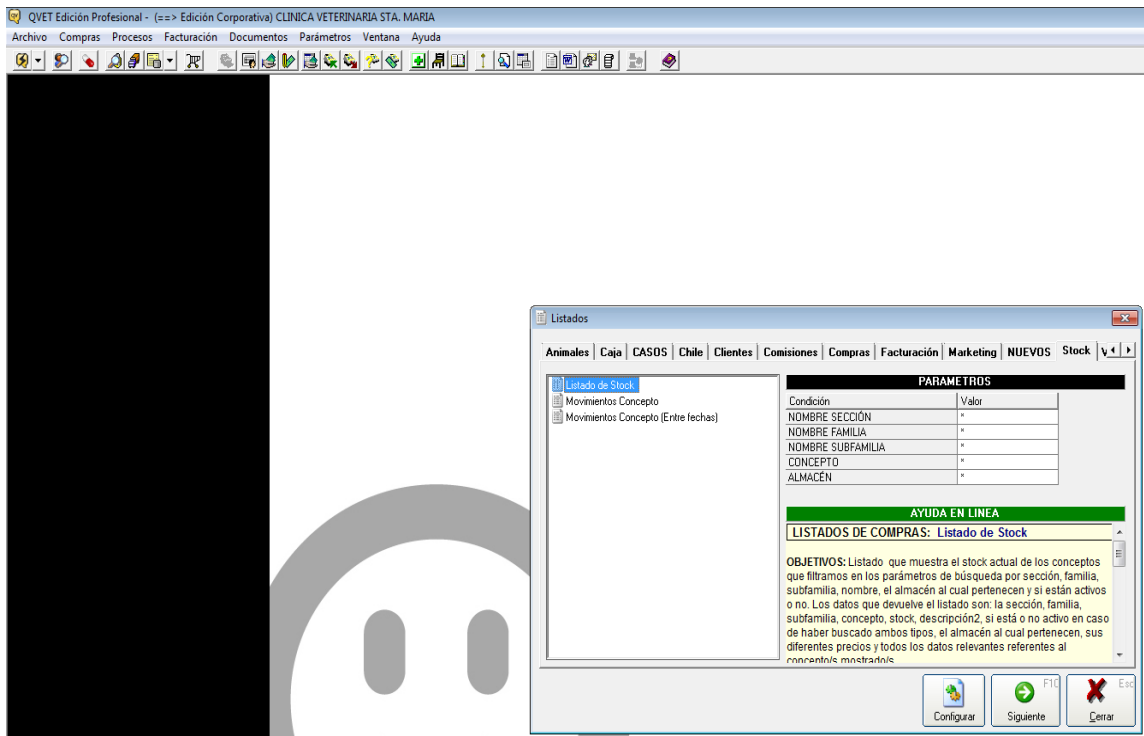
QVET Edición Profesional - (==> Edición Corporativa) CLINICA VETERINARIA STA. MARIA

Archivo Compras Procesos Facturación Documentos Parámetros Ventana Ayuda

Listados

Animales | Caja | CASOS | Chile | Clientes | Comisiones | Compras | Facturación | Marketing | NUEVOS | Stock | V

Listado de Stock
Movimientos Concepto
Movimientos Concepto (Entre fechas)

PARAMETROS

| Condición | Valor |
|---|---|
| NOMBRE SECCIÓN | * |
| NOMBRE FAMILIA | * |
| NOMBRE SUBFAMILIA | * |
| CONCEPTO | * |
| ALMACÉN | * |

AYUDA EN LINEA

LISTADOS DE COMPRAS: Listado de Stock

OBJETIVOS: Listado que muestra el stock actual de los conceptos que filtramos en los parámetros de búsqueda por sección, familia, subfamilia, nombre, el almacén al cual pertenecen y si están activos o no. Los datos que devuelve el listado son: la sección, familia, subfamilia, concepto, stock, descripción2, si está o no activo en caso de haber buscado ambos tipos, el almacén al cual pertenecen, sus diferentes precios y todos los datos relevantes referentes al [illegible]

F10 Esc

Configurar Siguiente Cerrar